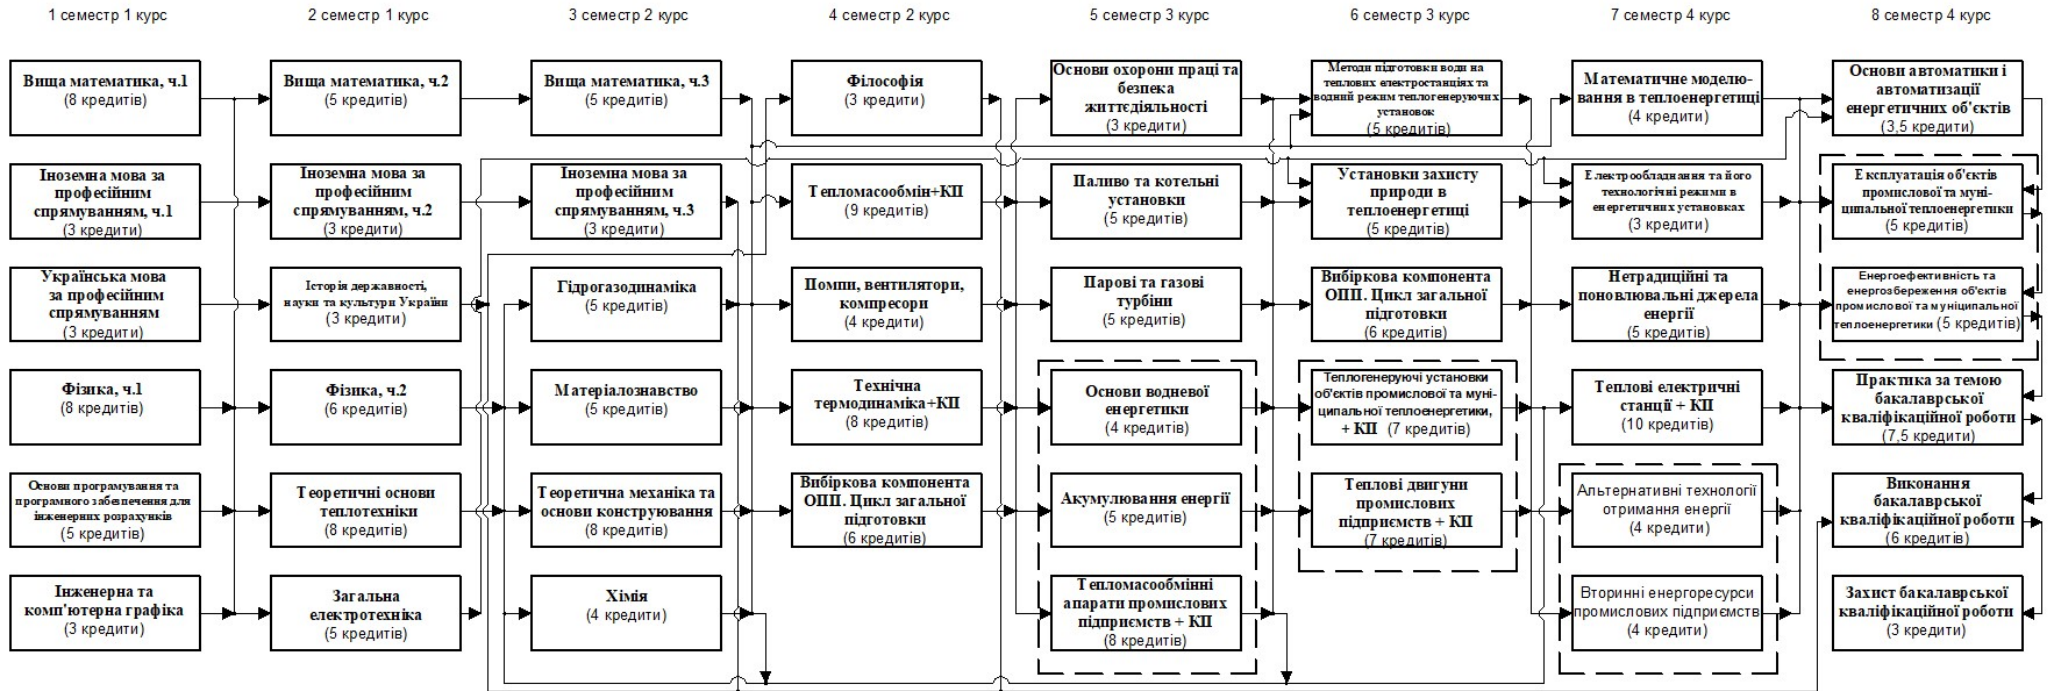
1 семестр 1 курс

Вища математика, ч.1
(8 кредитів)

Іноземна мова за професійним спрямуванням, ч.1
(3 кредити)

Українська мова за професійним спрямуванням
(3 кредити)

Фізика, ч.1
(8 кредитів)

Основи програмування та програмного забезпечення для інженерних розрахунків
(5 кредитів)

Інженерна та комп'ютерна графіка
(3 кредити)

2 семестр 1 курс

Вища математика, ч.2
(5 кредитів)

Іноземна мова за професійним спрямуванням, ч.2
(3 кредити)

Історія державності, науки та культури України
(3 кредити)

Фізика, ч.2
(6 кредитів)

Теоретичні основи теплотехніки
(8 кредитів)

Загальна електротехніка
(5 кредитів)

3 семестр 2 курс

Вища математика, ч.3
(5 кредитів)

Іноземна мова за професійним спрямуванням, ч.3
(3 кредити)

Гідрогазодинаміка
(5 кредитів)

Матеріалознавство
(5 кредитів)

Теоретична механіка та основи конструювання
(8 кредитів)

Хімія
(4 кредити)

4 семестр 2 курс

Філософія
(3 кредити)

Тепломасообмін+КП
(9 кредитів)

Помпи, вентилятори, компресори
(4 кредити)

Технічна термодинаміка+КП
(8 кредитів)

Вибіркова компонента ОПП. Цикл загальної підготовки
(6 кредитів)

5 семестр 3 курс

Основи охорони праці та безпека життєдіяльності
(3 кредити)

Паливо та котельні установки
(5 кредитів)

Парові та газові турбіни
(5 кредитів)

Основи водневої енергетики
(4 кредитів)

Акумулювання енергії
(5 кредитів)

Тепломасообмінні апарати промислових підприємств + КП
(8 кредитів)

6 семестр 3 курс

Методи підготовки води на теплових електростанціях та водний режим теплогенеруючих установок
(5 кредитів)

Установки захисту природи в теплоенергетиці
(5 кредитів)

Вибіркова компонента ОПП. Цикл загальної підготовки
(6 кредитів)

Теплогенеруючі установки об'єктів промислової та муніципальної теплоенергетики, + КП (7 кредитів)

Теплові двигуни промислових підприємств + КП
(7 кредитів)

7 семестр 4 курс

Математичне моделювання в теплоенергетиці
(4 кредити)

Електрообладнання та його технологічні режими в енергетичних установках
(3 кредити)

Нетрадиційні та поновлювальні джерела енергії
(5 кредитів)

Теплові електричні станції + КП
(10 кредитів)

Альтернативні технології отримання енергії
(4 кредити)

Вторинні енергоресурси промислових підприємств
(4 кредити)

8 семестр 4 курс

Основи автоматики і автоматизації енергетичних об'єктів
(3,5 кредити)

Експлуатація об'єктів промислової та муніципальної теплоенергетики
(5 кредитів)

Енергоефективність та енергозбереження об'єктів промислової та муніципальної теплоенергетики (5 кредитів)

Практика за темою бакалаврської кваліфікаційної роботи
(7,5 кредити)

Виконання бакалаврської кваліфікаційної роботи
(6 кредитів)

Захист бакалаврської кваліфікаційної роботи
(3 кредити)